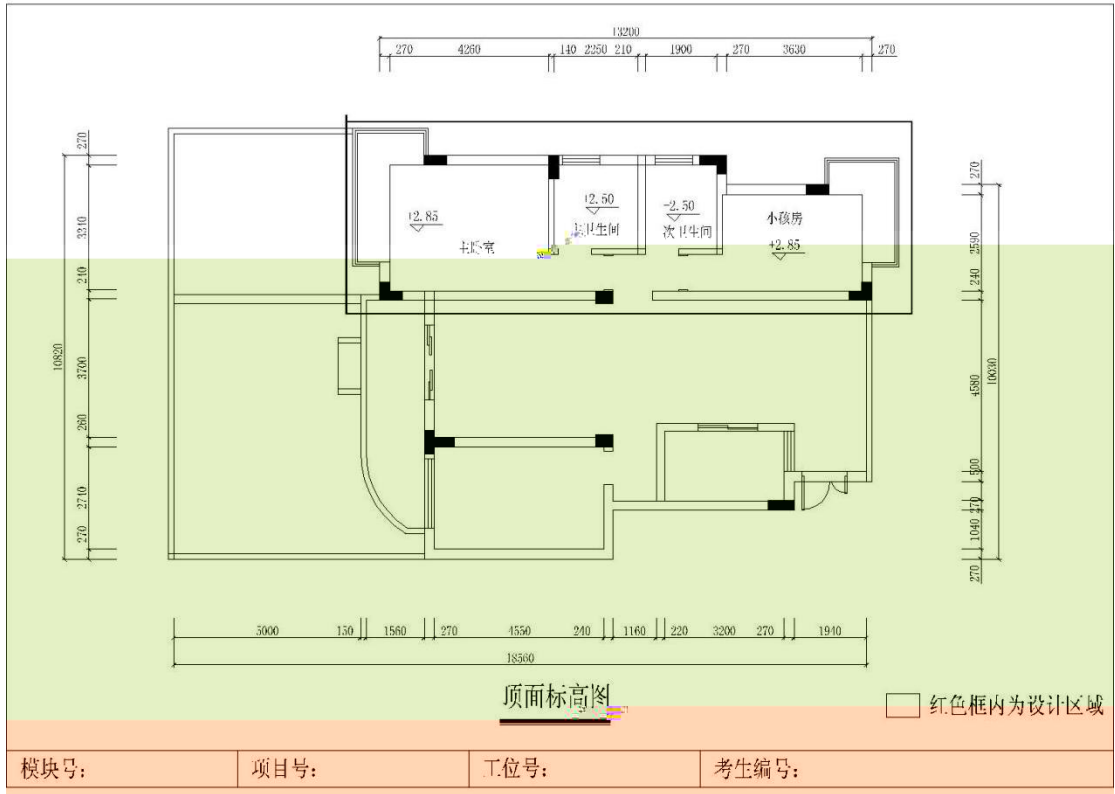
13200
270 4260 140 2250 210 1900 270 3630 270

270
3310
210
10820
3700
260
2710
270

2.85
主卧室
2.50
主卫生间
-2.50
次卫生间
小孩房
+2.85

270
2590
240
10030
4580
500
270
1040
270

5000 150 1560 270 4550 240 1160 220 3200 270 1940
18560

顶面标高图

红色框内为设计区域

| 模块号: | 项目号: | 工位号: | 考生编号: |
|---|---|---|---|